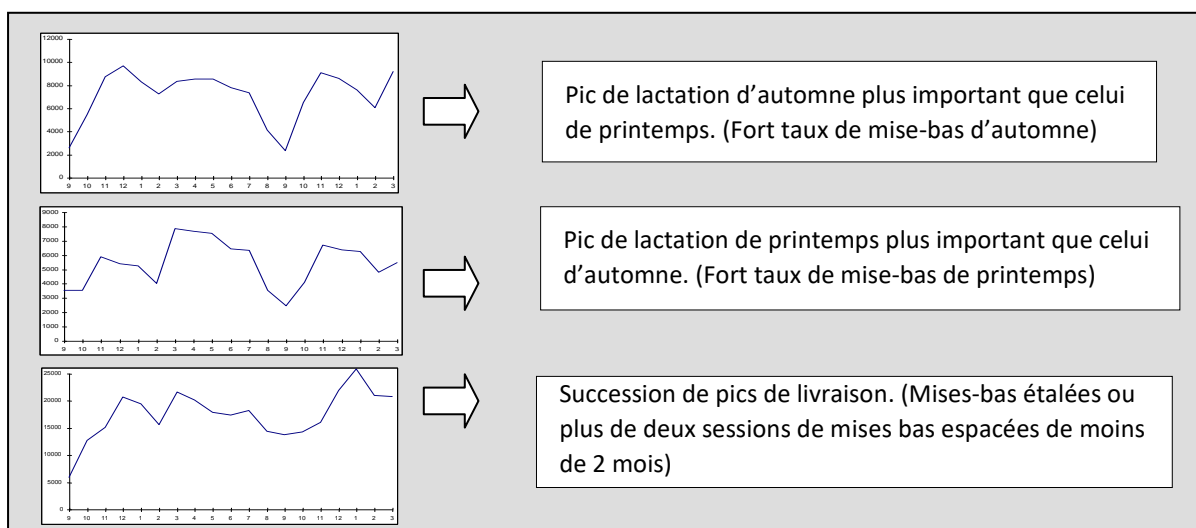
12000
10000
8000
6000
4000
2000
0
9 10 11 12 1 2 3 4 5 6 7 8 9 10 11 12 1 2 3

Pic de lactation d'automne plus important que celui de printemps. (Fort taux de mise-bas d'automne)

9000
8000
7000
6000
5000
4000
3000
2000
1000
0
9 10 11 12 1 2 3 4 5 6 7 8 9 10 11 12 1 2 3

Pic de lactation de printemps plus important que celui d'automne. (Fort taux de mise-bas de printemps)

25000
20000
15000
10000
5000
0
9 10 11 12 1 2 3 4 5 6 7 8 9 10 11 12 1 2 3

Succession de pics de livraison. (Mises-bas étalées ou plus de deux sessions de mises bas espacées de moins de 2 mois)